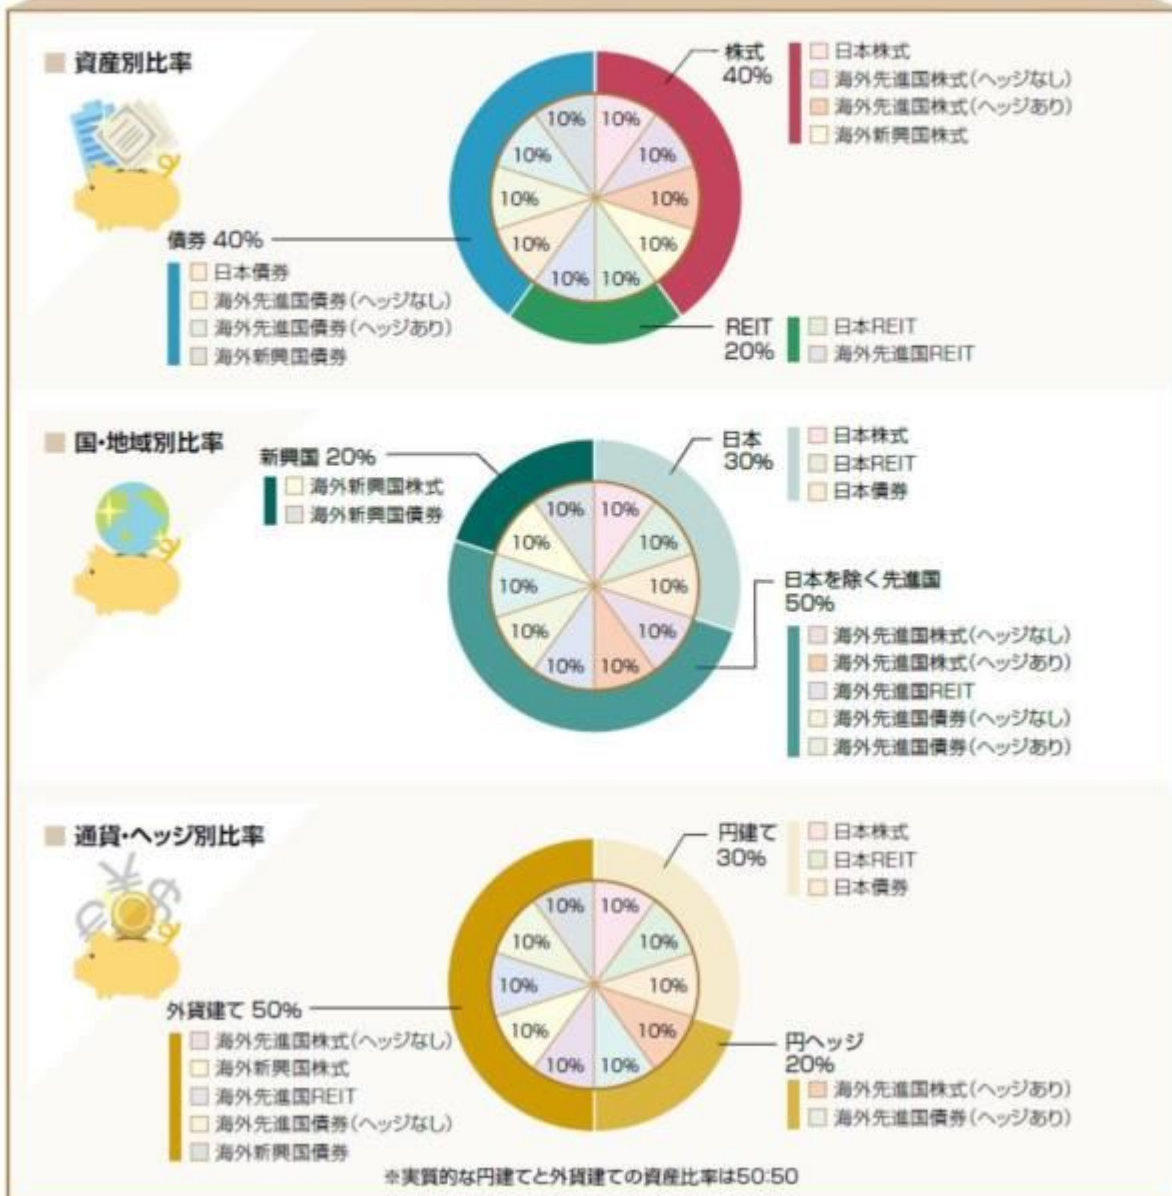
資産別比率

株式 40%
日本株式
海外先進国株式(ヘッジなし)
海外先進国株式(ヘッジあり)
海外新興国株式

10% 10% 10% 10% 10% 10% 10% 10% 10% 10%

債券 40%
日本債券
海外先進国債券(ヘッジなし)
海外先進国債券(ヘッジあり)
海外新興国債券

REIT 20%
日本REIT
海外先進国REIT

国・地域別比率

新興国 20%
海外新興国株式
海外新興国債券

日本 30%
日本株式
日本REIT
日本債券

10% 10% 10% 10% 10% 10% 10% 10% 10% 10%

日本を除く先進国 50%
海外先進国株式(ヘッジなし)
海外先進国株式(ヘッジあり)
海外先進国REIT
海外先進国債券(ヘッジなし)
海外先進国債券(ヘッジあり)

通貨・ヘッジ別比率

円建て 30%
日本株式
日本REIT
日本債券

10% 10% 10% 10% 10% 10% 10% 10% 10% 10%

外貨建て 50%
海外先進国株式(ヘッジなし)
海外新興国株式
海外先進国REIT
海外先進国債券(ヘッジなし)
海外新興国債券

円ヘッジ 20%
海外先進国株式(ヘッジあり)
海外先進国債券(ヘッジあり)

※実質的な円建てと外貨建ての資産比率は50:50